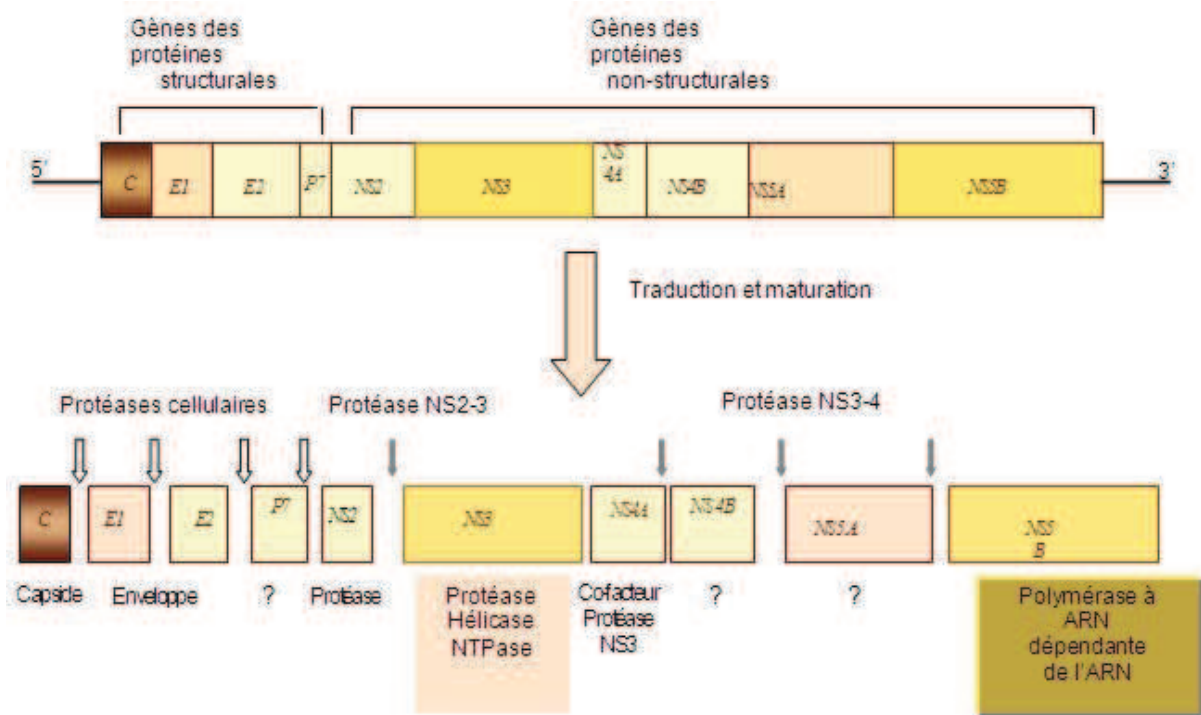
Gènes des protéines structurales

Gènes des protéines non-structurales

5'

C

E1

E2

P7

NS2

NS3

NS 4A

NS4B

NS5A

NS5B

3'

Traduction et maturation

Protéases cellulaires

Protéase NS2-3

Protéase NS3-4

C

E1

E2

P7

NS2

NS3

NS4A

NS4B

NS5A

NS B

Capside

Enveloppe

?

Protéase

Protéase Hélicase NTPase

Cofacteur Protéase NS3

?

?

Polymérase à ARN dépendante de l'ARN